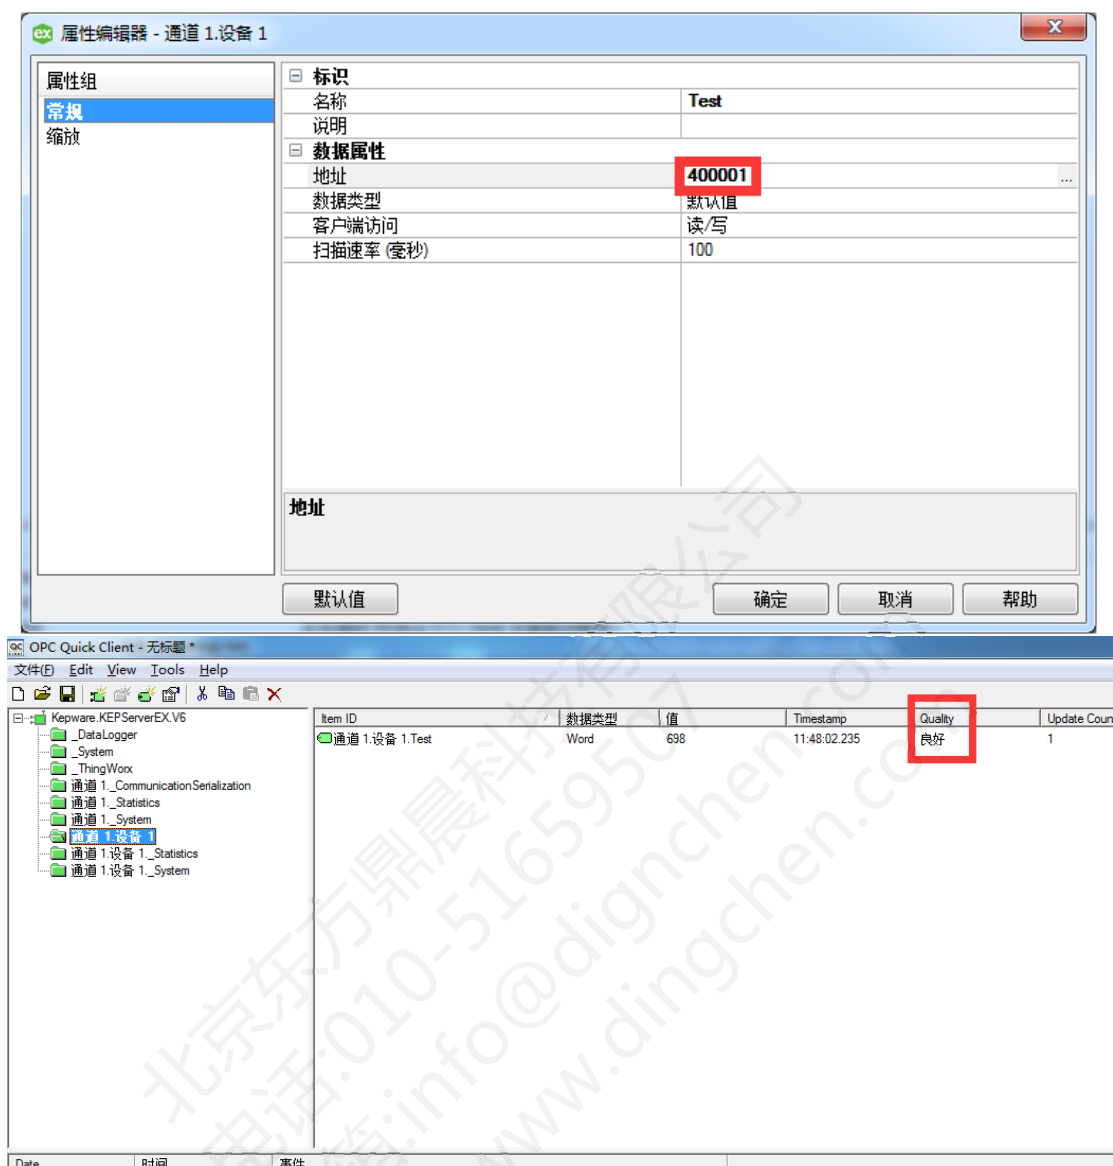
属性编辑器 - 通道 1.设备 1

属性组
常规
缩放

⊟ 标识
| 名称 | Test |
|---|---|
| 说明 | |

⊟ 数据属性
| 地址 | 400001 |
|---|---|
| 数据类型 | 默认值 |
| 客户端访问 | 读/写 |
| 扫描速率 (毫秒) | 100 |

地址

默认值
确定
取消
帮助

OPC Quick Client - 无标题 *
文件(F) Edit View Tools Help

Kepware.KEPServerEX.V6
_DataLogger
_System
_ThingWorx
通道 1._CommunicationSerialization
通道 1._Statistics
通道 1._System
通道 1.设备 1
通道 1.设备 1._Statistics
通道 1.设备 1._System

| Item ID | 数据类型 | 值 | Timestamp | Quality | Update Coun |
|---|---|---|---|---|---|
| 通道 1.设备 1.Test | Word | 698 | 11:48:02.235 | 良好 | 1 |

Date 时间 事件

北京东方鼎晨科技有限公司
电话:010-51659507
邮箱:info@dignchen.com
www.dingchen.com